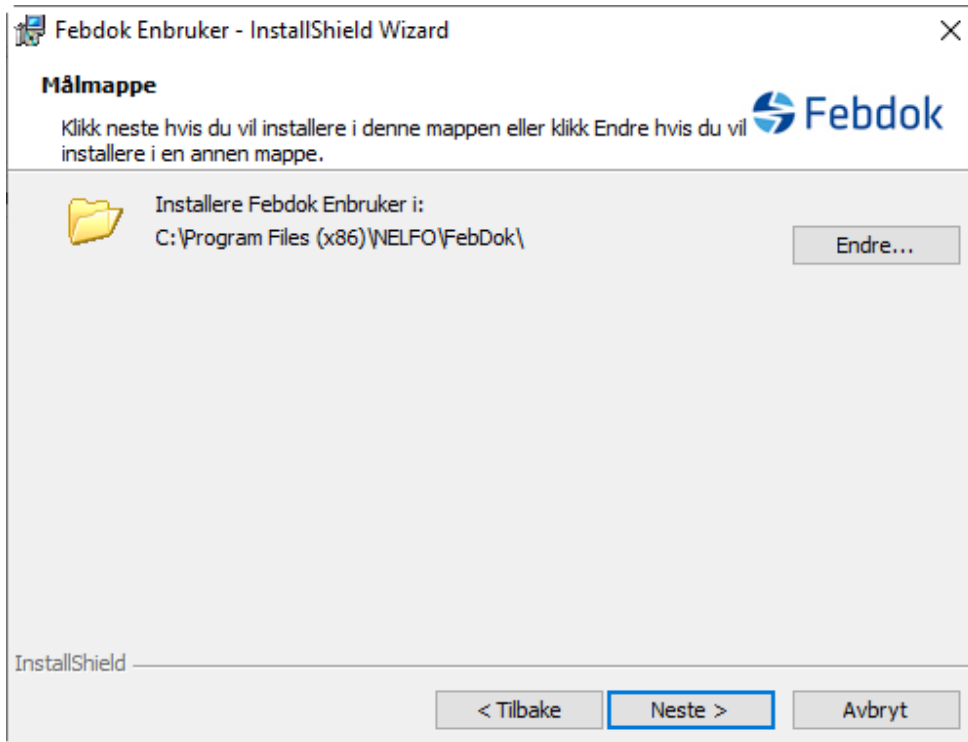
Febdok Enbruker - InstallShield Wizard

×

Målmappe

Klikk neste hvis du vil installere i denne mappen eller klikk Endre hvis du vil installere i en annen mappe.

Febdok

Installere Febdok Enbruker i:
C:\Program Files (x86)\NELFO\FebDok\

Endre...

InstallShield

< Tilbake

Neste >

Avbryt